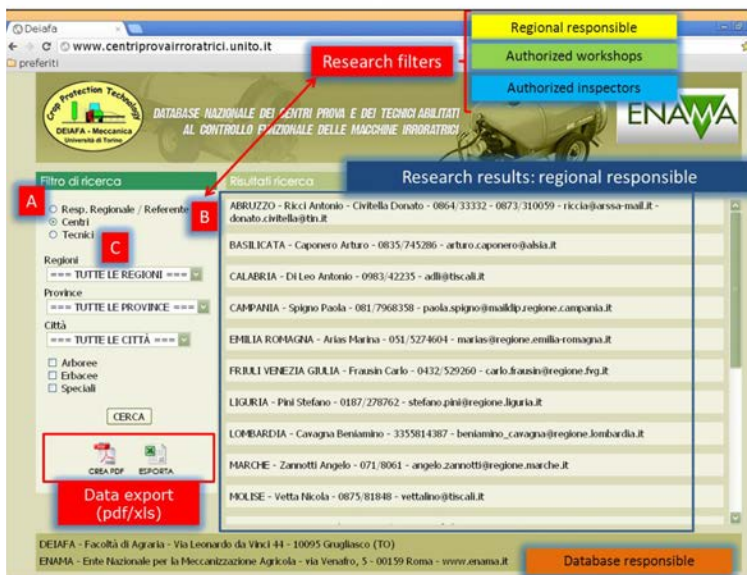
Deiafa

www.centriprovairroratrici.unito.it

preferiti

Research filters

Regional responsible

Authorized workshops

Authorized inspectors

Crop Protection Technology
DEIAFA - Meccanica
Università di Torino

DATABASE NAZIONALE DEI CENTRI PROVA E DEI TECNICI ABILITATI AL CONTROLLO FUNZIONALE DELLE MACCHINE IRRORATRICI

ENAMA

Filtro di ricerca

Risultati ricerca

Research results: regional responsible

A

B

C

Resp. Regionale / Referente
Centri
Tecnici

Regioni
=== TUTTE LE REGIONI ===

Province
=== TUTTE LE PROVINCE ===

Città
=== TUTTE LE CITTÀ ===

Arboree
Erbacee
Speciali

CERCA

CREA PDF

ESPORTA

Data export (pdf/xls)

ABRUZZO - Ricci Antonio - Civitella Donato - 0864/33332 - 0873/310059 - riccia@arssa-mail.it - donato.civitella@tin.it

BASILICATA - Caponero Arturo - 0835/745286 - arturo.caponero@alsia.it

CALABRIA - Di Leo Antonio - 0983/42235 - adli@tiscali.it

CAMPANIA - Spigno Paola - 081/7968358 - paola.spigno@maildip.regione.campania.it

EMILIA ROMAGNA - Arias Marina - 051/5274604 - marias@regione.emilia-romagna.it

FRIULI VENEZIA GIULIA - Frausin Carlo - 0432/529260 - carlo.frausin@regione.fvg.it

LIGURIA - Pini Stefano - 0187/278762 - stefano.pini@regione.liguria.it

LOMBARDIA - Cavagna Beniamino - 3355814387 - beniamino_cavagna@regione.lombardia.it

MARCHE - Zannotti Angelo - 071/8061 - angelo.zannotti@regione.marche.it

MOLISE - Vetta Nicola - 0875/81848 - vettalino@tiscali.it

DEIAFA - Facoltà di Agraria - Via Leonardo da Vinci 44 - 10095 Grugliasco (TO)

ENAMA - Ente Nazionale per la Meccanizzazione Agricola - via Venafro, 5 - 00159 Roma - www.enama.it

Database responsible